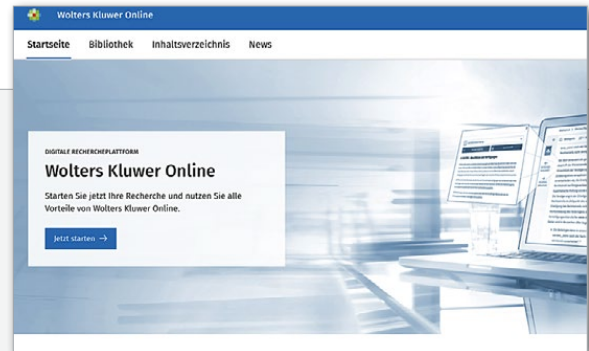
Wolters Kluwer Online

Startseite Bibliothek Inhaltsverzeichnis News

DIGITALE RECHERCHEPLATTFORM

Wolters Kluwer Online

Starten Sie jetzt Ihre Recherche und nutzen Sie alle Vorteile von Wolters Kluwer Online.

Jetzt starten →